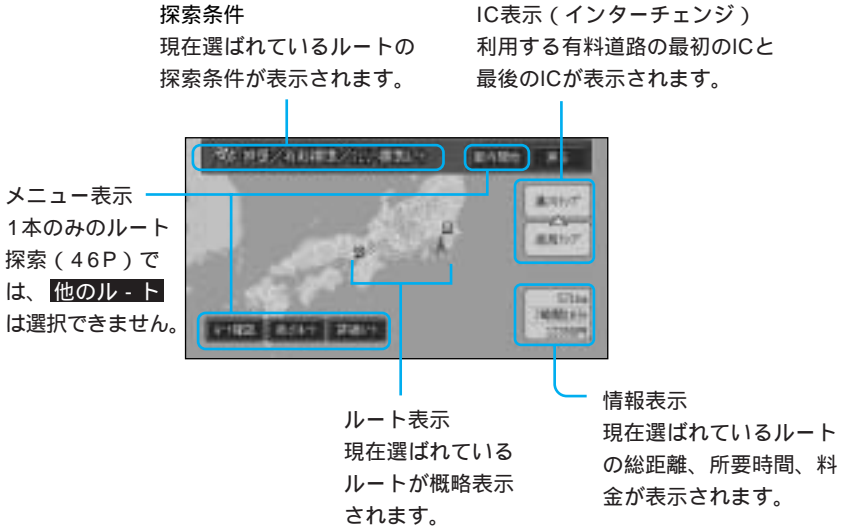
探索条件
現在選ばれているルートの探索条件が表示されます。

IC表示（インターチェンジ）
利用する有料道路の最初のICと最後のICが表示されます。

メニュー表示
1本のみのルート探索（46P）では、他のルート は選択できません。

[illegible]

案内開始

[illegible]

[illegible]

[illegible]

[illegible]

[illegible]

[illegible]

ルート表示
現在選ばれているルートが概略表示されます。

情報表示
現在選ばれているルートの総距離、所要時間、料金が表示されます。